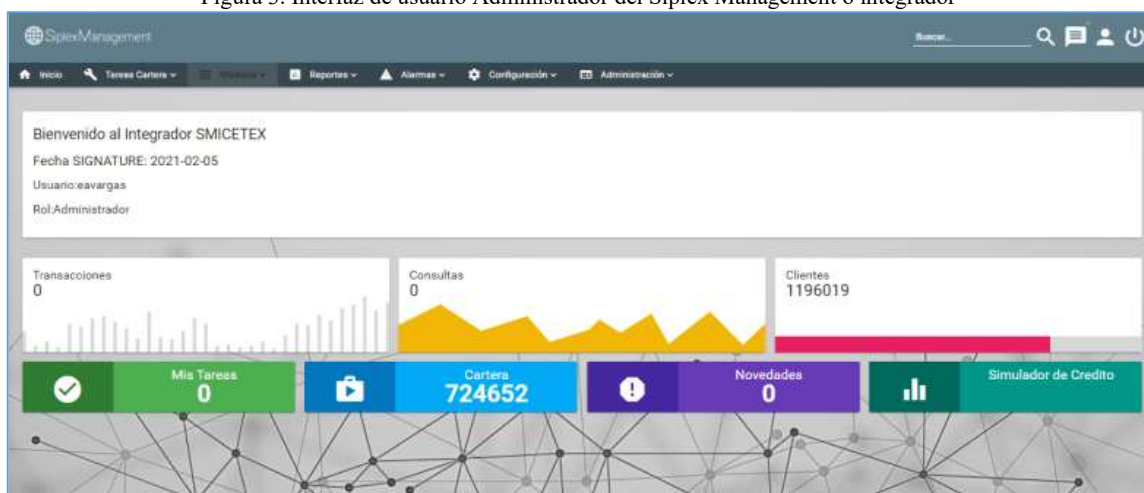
Figura 3. Interfaz de usuario Administrador del Siplex Management o integrador

SiplexManagement

Buscar...

Inicio Tareas Cartera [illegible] Reportes Alarmas Configuración Administración

Bienvenido al Integrador SMICETEX

Fecha SIGNATURE: 2021-02-05

Usuario:eavargas

Rol:Administrador

Transacciones
0

Consultas
0

Clientes
1196019

Mis Tareas
0

Cartera
724652

Novedades
0

Simulador de Credito